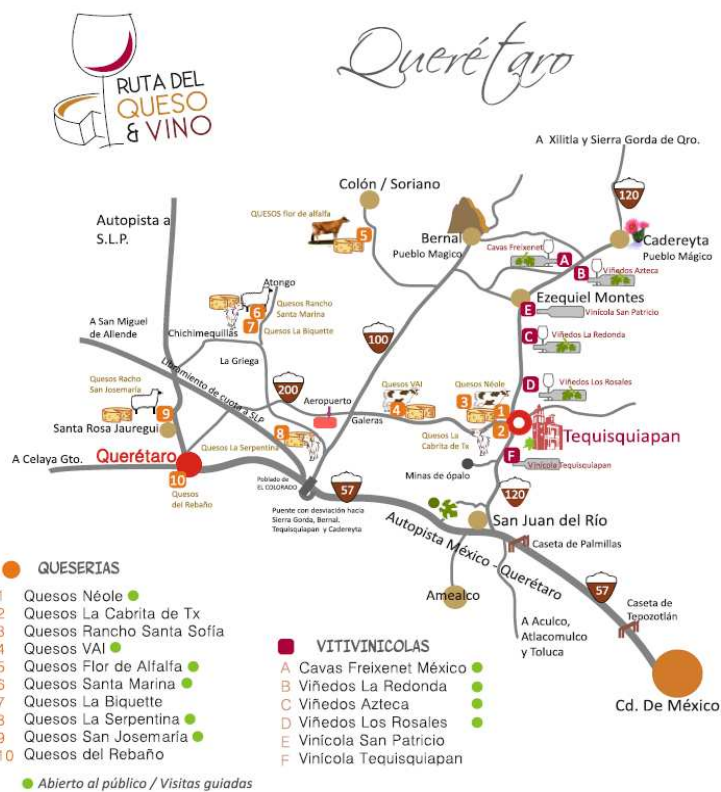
RUTA DEL QUESO & VINO

Querétaro

A Xilitla y Sierra Gorda de Qro.

120

Colón / Soriano

Autopista a S.L.P.

QUESOS flor de alfalfa

5

Bernal
Pueblo Magico

Cavas Freixenet

A

B

Cadereyta
Pueblo Mágico

Viñedos Azteca

Atongo

6

Quesos Rancho Santa Marina

7

Quesos La Biquette

Ezequiel Montes

E

Vinícola San Patricio

C

Viñedos La Redonda

A San Miguel de Allende

Chichimequillas

100

La Griega

Libramiento de cuota a SLP

200

D

Viñedos Los Rosales

Quesos Racho San Josemaria

9

Santa Rosa Jauregui

Aeropuerto

Quesos VAI

4

Galeras

Quesos Néole

3

1

2

Quesos La Cabrita de Tx

Tequisquiapan

8

Quesos La Serpentina

A Celaya Gto.

Querétaro

10

Quesos del Rebaño

Poblado de EL COLORADO

57

Minas de ópalo

F

Vinícola Tequisquiapan

120

Puente con desviación hacia Sierra Gorda, Bernal, Tequisquiapan y Cadereyta

San Juan del Río

Autopista México - Querétaro

Caseta de Palmillas

57

Caseta de Tepozotlán

Amealco

A Aculco, Atlacomulco y Toluca

Cd. De México

QUESERIAS
1 Quesos Néole
2 Quesos La Cabrita de Tx
3 Quesos Rancho Santa Sofía
4 Quesos VAI
5 Quesos Flor de Alfalfa
6 Quesos Santa Marina
7 Quesos La Biquette
8 Quesos La Serpentina
9 Quesos San Josemaría
10 Quesos del Rebaño

VITIVINICOLAS
A Cavas Freixenet México
B Viñedos La Redonda
C Viñedos Azteca
D Viñedos Los Rosales
E Vinícola San Patricio
F Vinícola Tequisquiapan

Abierto al público / Visitas guiadas